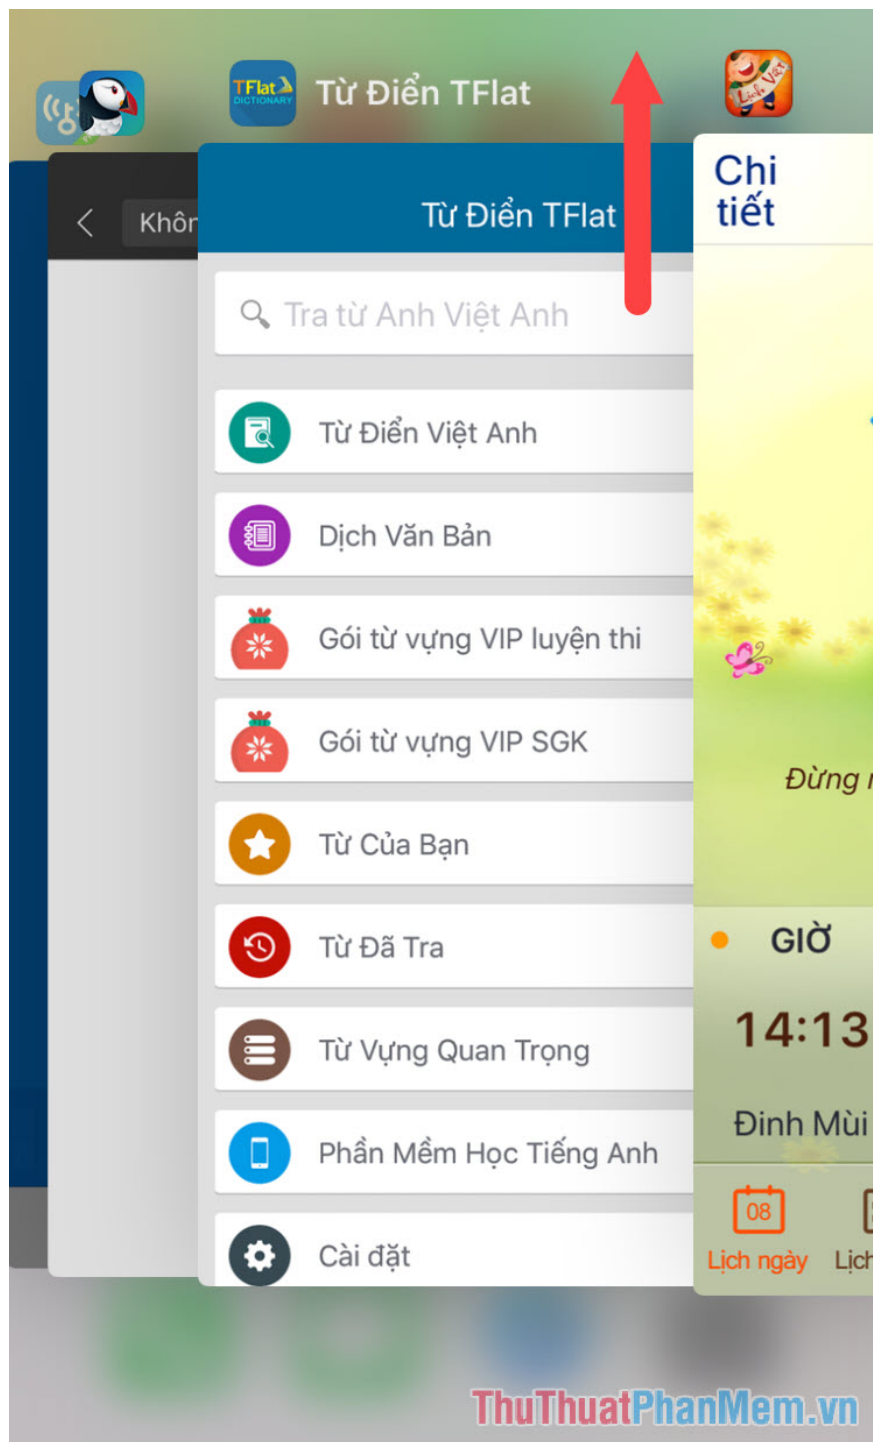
TFlat DICTIONARY Từ Điển TFlat

Lịch Việt

Khôn

Từ Điển TFlat

Tra từ Anh Việt Anh

Từ Điển Việt Anh

Dịch Văn Bản

Gói từ vựng VIP luyện thi

Gói từ vựng VIP SGK

Từ Của Bạn

Từ Đã Tra

Từ Vựng Quan Trọng

Phần Mềm Học Tiếng Anh

Cài đặt

Chi tiết

Đừng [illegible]

GIỜ

14:13

Đinh Mùi

08

Lịch ngày

Lịch

ThuThuatPhanMem.vn